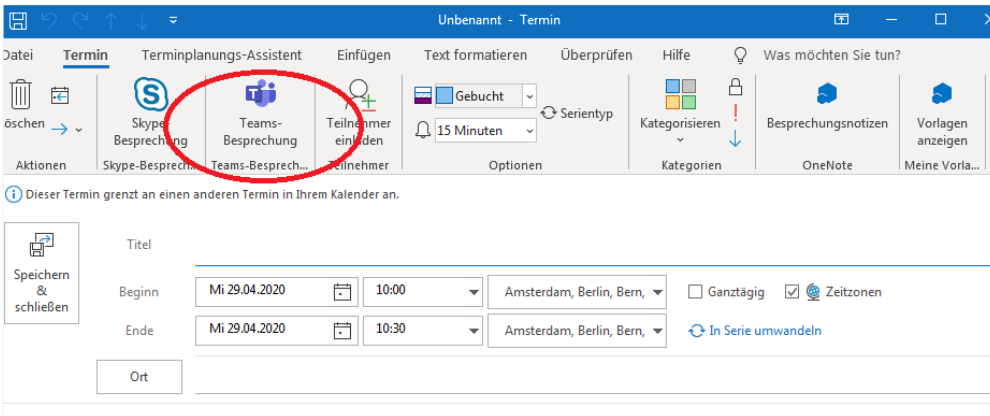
Unbenannt - Termin

Datei Termin Terminplanungs-Assistent Einfügen Text formatieren Überprüfen Hilfe Was möchten Sie tun?

öschen

Aktionen

Skype-Besprechung

Skype-Besprech...

Teams-Besprechung

Teams-Besprech...

Teilnehmer einladen

Teilnehmer

Gebucht

15 Minuten

Serientyp

Optionen

Kategorisieren

Kategorien

Besprechungsnotizen

OneNote

Vorlagen anzeigen

Meine Vorla...

Dieser Termin grenzt an einen anderen Termin in Ihrem Kalender an.

Speichern & schließen

Titel

Beginn Mi 29.04.2020 10:00 Amsterdam, Berlin, Bern, Ganztägig Zeitzonen

Ende Mi 29.04.2020 10:30 Amsterdam, Berlin, Bern, In Serie umwandeln

Ort